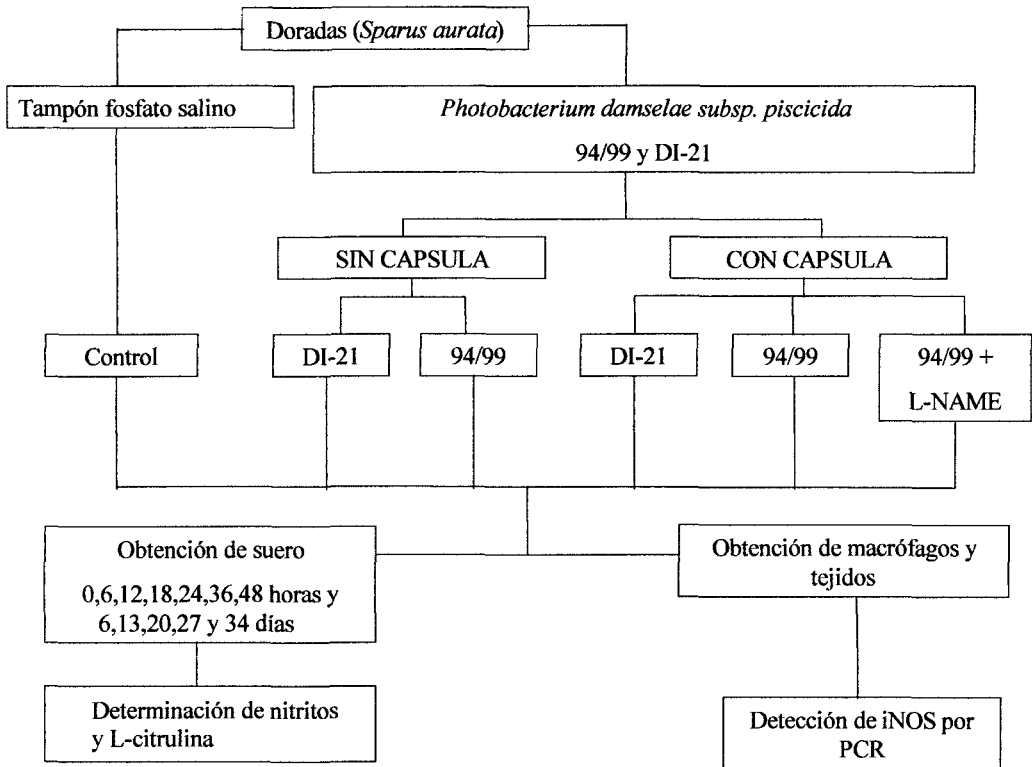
Doradas (Sparus aurata)

Tampón fosfato salino

Photobacterium damselae subsp. piscicida

94/99 y DI-21

SIN CAPSULA

CON CAPSULA

Control

DI-21

94/99

DI-21

94/99

94/99 + L-NAME

Obtención de suero

0,6,12,18,24,36,48 horas y 6,13,20,27 y 34 días

Obtención de macrófagos y tejidos

Determinación de nitritos y L-citrulina

Detección de iNOS por PCR